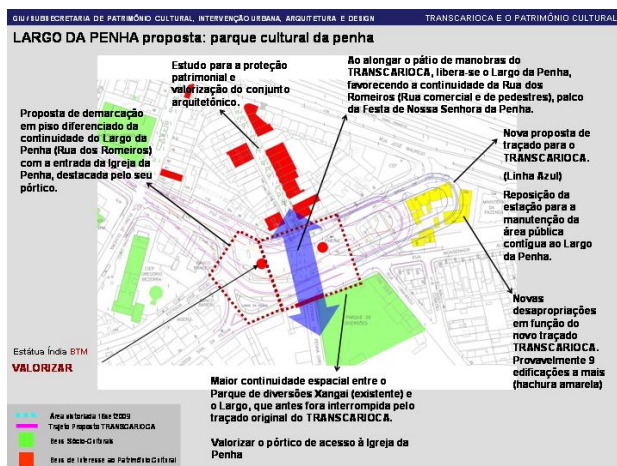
GII / SUBSECRETARIA DE PATRIMÔNIO CULTURAL, INTERVENÇÃO URBANA, ARQUITETURA E DESIGN

TRANSCARIOCA E O PATRIMÔNIO CULTURAL

LARGO DA PENHA proposta: parque cultural da penha

Estudo para a proteção patrimonial e valorização do conjunto arquitetônico.

Ao alongar o pátio de manobras do TRANSCARIOCA, libera-se o Largo da Penha, favorecendo a continuidade da Rua dos Romeiros (Rua comercial e de pedestres), palco da Festa de Nossa Senhora da Penha.

Proposta de demarcação em piso diferenciado da continuidade do Largo da Penha (Rua dos Romeiros) com a entrada da Igreja da Penha, destacada pelo seu pórtico.

Nova proposta de traçado para o TRANSCARIOCA.

(Linha Azul)

Reposição da estação para a manutenção da área pública contígua ao Largo da Penha.

Novas desapropriações em função do novo traçado TRANSCARIOCA. Provavelmente 9 edificações a mais (hachura amarela)

Estátua Índia BTM

VALORIZAR

Maior continuidade espacial entre o Parque de diversões Xangai (existente) e o Largo, que antes fora interrompida pelo traçado original do TRANSCARIOCA.

Valorizar o pórtico de acesso à Igreja da Penha

Área entornada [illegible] 2009
Traçado Proposto TRANSCARIOCA
Bens Sócio-Culturais
Bens de Interesse ao Patrimônio Cultural